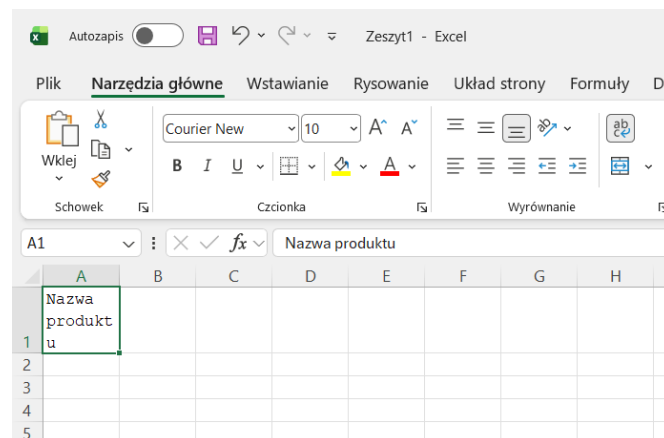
Autozapis Zeszyt1 - Excel

Plik Narzędzia główne Wstawianie Rysowanie Układ strony Formuły D

Wklej Schowek

Courier New 10 A A
B I U A
Czcionka

Wyrównanie

A1 fx Nazwa produktu

| | A | B | C | D | E | F | G | H |
|---|---|---|---|---|---|---|---|---|
| 1 | Nazwa produkt u | | | | | | | |
| 2 | | | | | | | | |
| 3 | | | | | | | | |
| 4 | | | | | | | | |
| 5 | | | | | | | | |